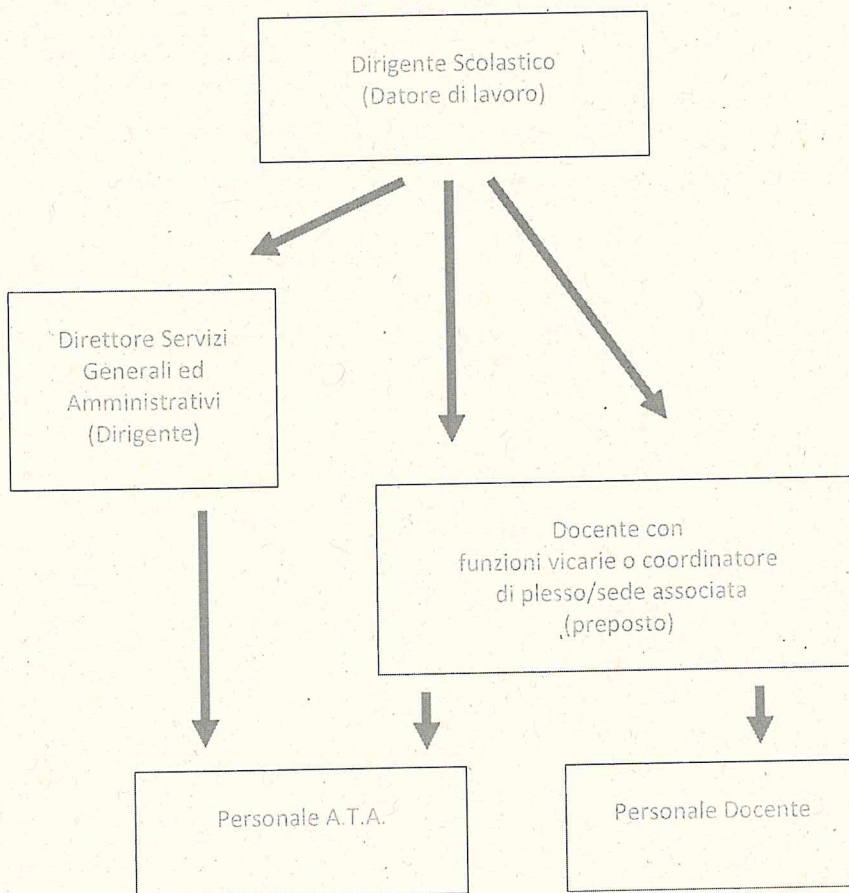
Dirigente Scolastico
(Datore di lavoro)

Direttore Servizi Generali ed Amministrativi (Dirigente)

Docente con funzioni vicarie o coordinatore di plesso/sede associata (preposto)

Personale A.T.A.

Personale Docente